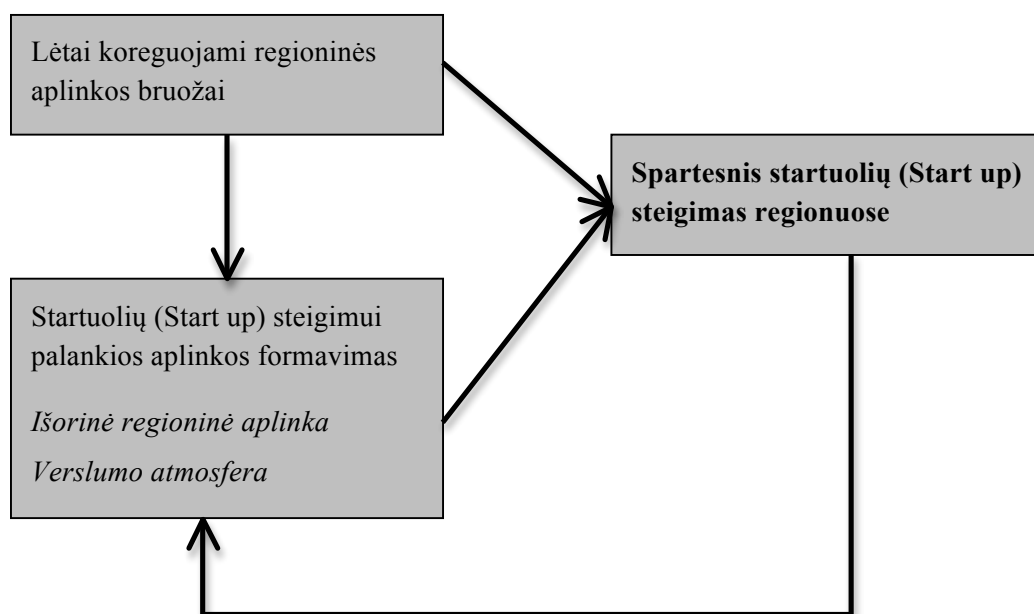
Lėtai koreguojami regioninės aplinkos bruožai

Spartesnis startuolių (Start up) steigimas regionuose

Startuolių (Start up) steigimui palankios aplinkos formavimas

Išorinė regioninė aplinka

Verslumo atmosfera